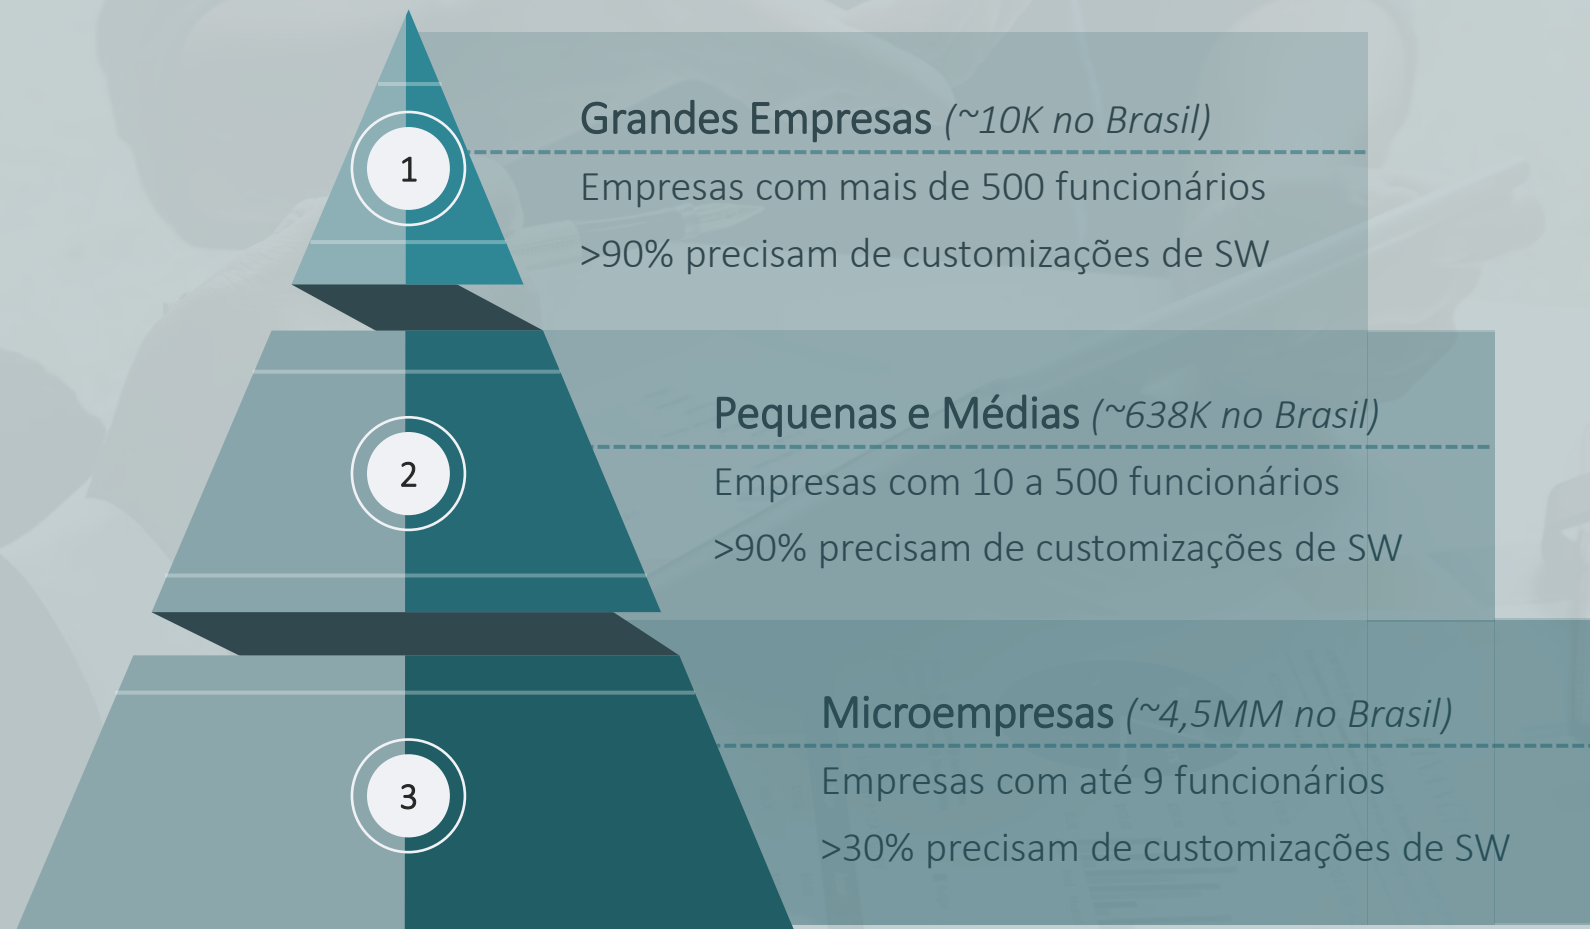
1

Grandes Empresas (~10K no Brasil)

Empresas com mais de 500 funcionários

>90% precisam de customizações de SW

2

Pequenas e Médias (~638K no Brasil)

Empresas com 10 a 500 funcionários

>90% precisam de customizações de SW

3

Microempresas (~4,5MM no Brasil)

Empresas com até 9 funcionários

>30% precisam de customizações de SW